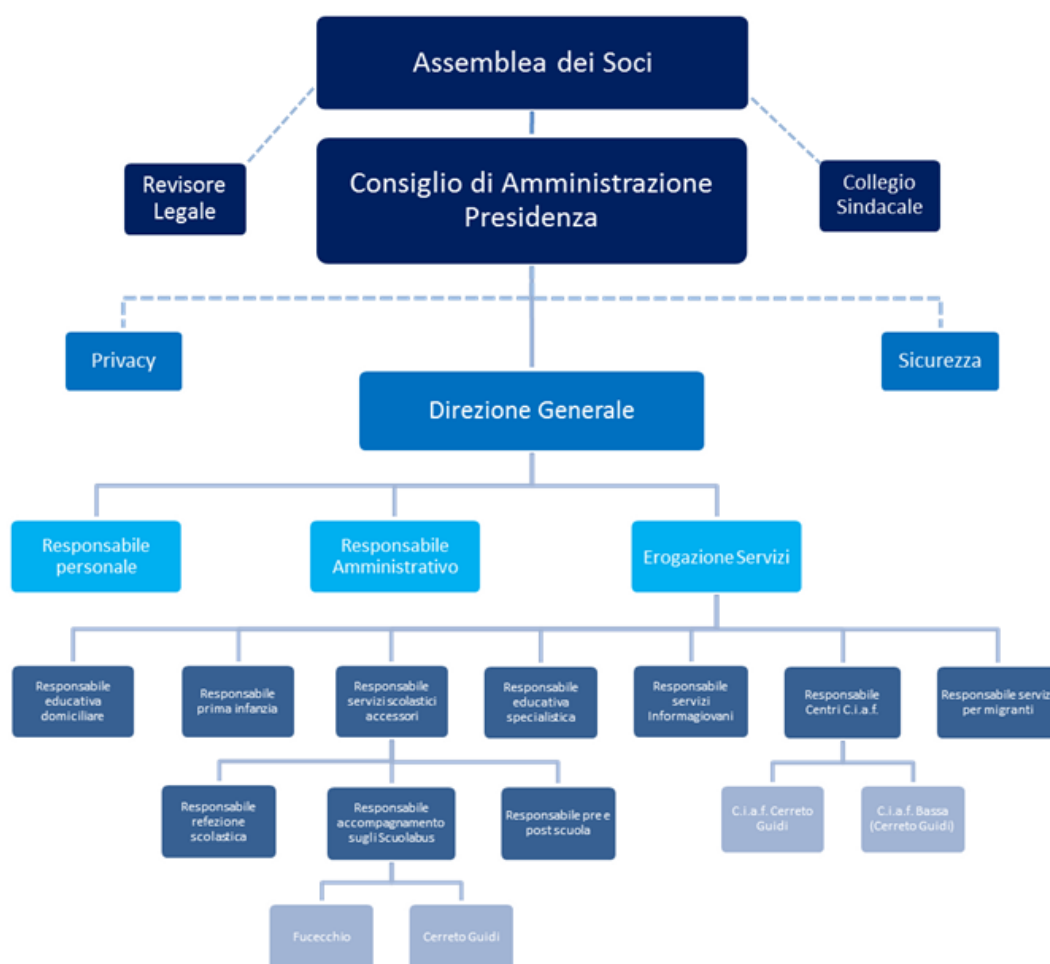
Assemblea dei Soci

Revisore Legale

Consiglio di Amministrazione Presidenza

Collegio Sindacale

Privacy

Sicurezza

Direzione Generale

Responsabile personale

Responsabile Amministrativo

Erogazione Servizi

Responsabile educativa domiciliare

Responsabile prima infanzia

Responsabile servizi scolastici accessori

Responsabile educativa specialistica

Responsabile servizi Informagiovani

Responsabile Centri C.i.a.f.

Responsabile servizi per migranti

Responsabile refezione scolastica

Responsabile accompagnamento sugli Scuolabus

Responsabile pre e post scuola

C.i.a.f. Cerreto Guidi

C.i.a.f. Bassa (Cerreto Guidi)

Fucecchio

Cerreto Guidi